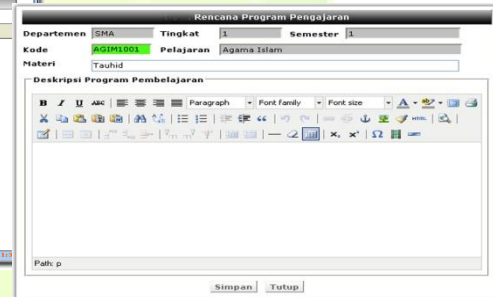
Rencana Program Pengajaran

Departemen SMA Tingkat 1 Semester 1

Kode AGIM1001 Pelajaran Agama Islam

Materi Tauhid

Deskripsi Program Pembelajaran

B I U ABC Paragraph Font family Font size

HTML

$x_2$ $x^2$ Ω

Path: p

Simpan Tutup